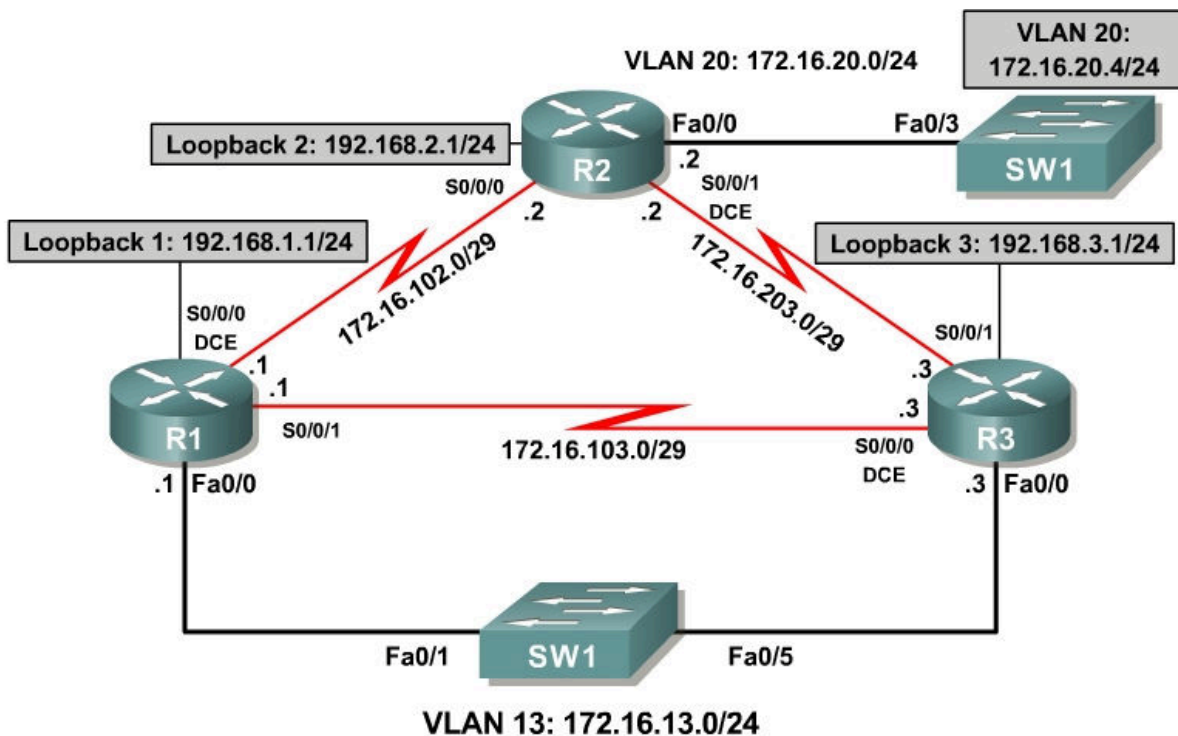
VLAN 20: 172.16.20.0/24

VLAN 20:
172.16.20.4/24

Loopback 2: 192.168.2.1/24

Fa0/0

Fa0/3

R2

.2

SW1

S0/0/0

S0/0/1

DCE

.2

.2

Loopback 1: 192.168.1.1/24

Loopback 3: 192.168.3.1/24

172.16.102.0/29

172.16.203.0/29

S0/0/0

DCE

S0/0/1

.1

.3

.1

.3

R1

S0/0/1

172.16.103.0/29

S0/0/0

R3

DCE

.1

Fa0/0

.3

Fa0/0

Fa0/1

SW1

Fa0/5

VLAN 13: 172.16.13.0/24